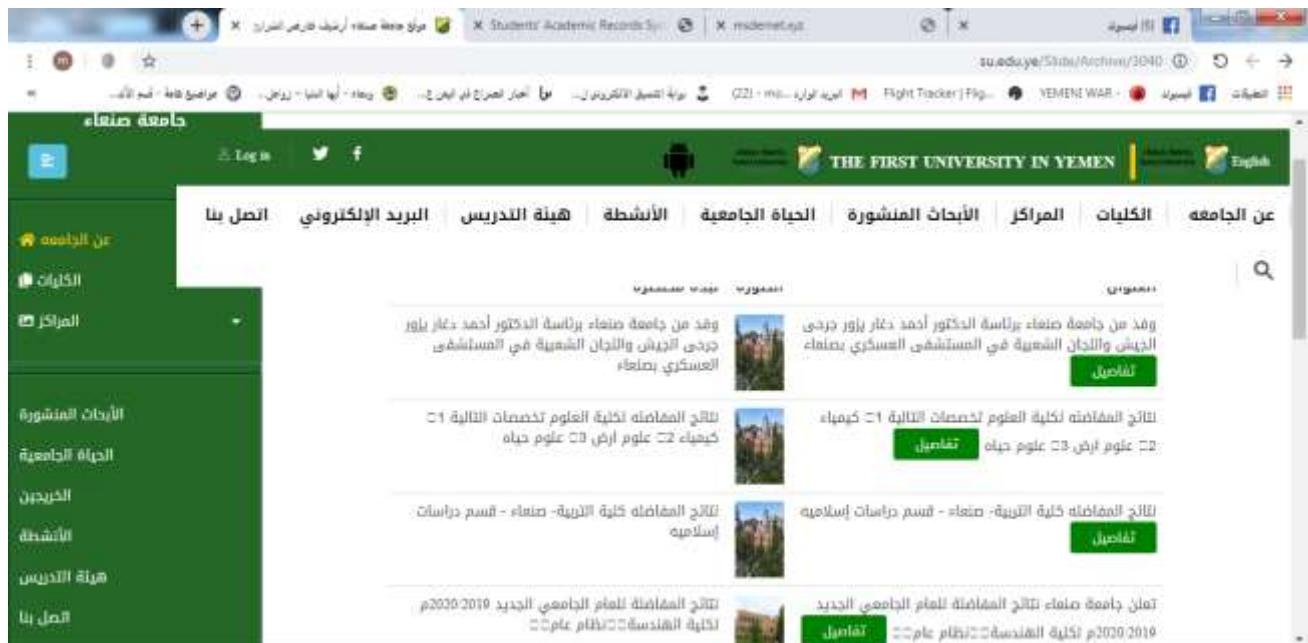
موقع جامعة صنعاء أرشيف فارس الشرار ×
Students' Academic Records Sy ×
msdemet.xyz ×
فيسبوك (5) ×

su.edu.ye/Slider/Archive/3040

التطبيقات | فيسبوك | YEMENI WAR | Flight Tracker | Flig... | البريد الوارد - ... | (22) - mo... | بوابة التنسيق الالكتروني ل... | أخبار الصراع في اليمن ج... | ويطاء - أيها البنيا - زواج... | مواضيع عامة - قسم الأدب...

جامعة صنعاء

Log in

THE FIRST UNIVERSITY IN YEMEN

English

عن الجامعه | الكليات | المراكز | الأبحاث المنشورة | الحياة الجامعية | الأنشطة | هيئة التدريس | البريد الإلكتروني | اتصل بنا

عن الجامعه
الكليات
المراكز
الأبحاث المنشورة
الحياة الجامعية
الخريجين
الأنشطة
هيئة التدريس
اتصل بنا

العنوان | الصورة | نبذه مختصرة

وفد من جامعة صنعاء برئاسة الدكتور أحمد دغار يزور جرحى الجيش واللجان الشعبية في المستشفى العسكري بصنعاء
تفاصيل
وفد من جامعة صنعاء برئاسة الدكتور أحمد دغار يزور جرحى الجيش واللجان الشعبية في المستشفى العسكري بصنعاء

نتائج المفاضله لكلية العلوم لتخصصات التالية 1□ كيمياء 2□ علوم ارض 3□ علوم حياه
تفاصيل
نتائج المفاضله لكلية العلوم لتخصصات التالية 1□ كيمياء 2□ علوم ارض 3□ علوم حياه

نتائج المفاضله كلية التربية- صنعاء - قسم دراسات إسلاميه
تفاصيل
نتائج المفاضله كلية التربية- صنعاء - قسم دراسات إسلاميه

تعلن جامعة صنعاء نتائج المفاضلة للعام الجامعي الجديد 2019-2020م لكلية الهندسة□□نظام عام□□
تفاصيل
نتائج المفاضلة للعام الجامعي الجديد 2019-2020م لكلية الهندسة□□نظام عام□□